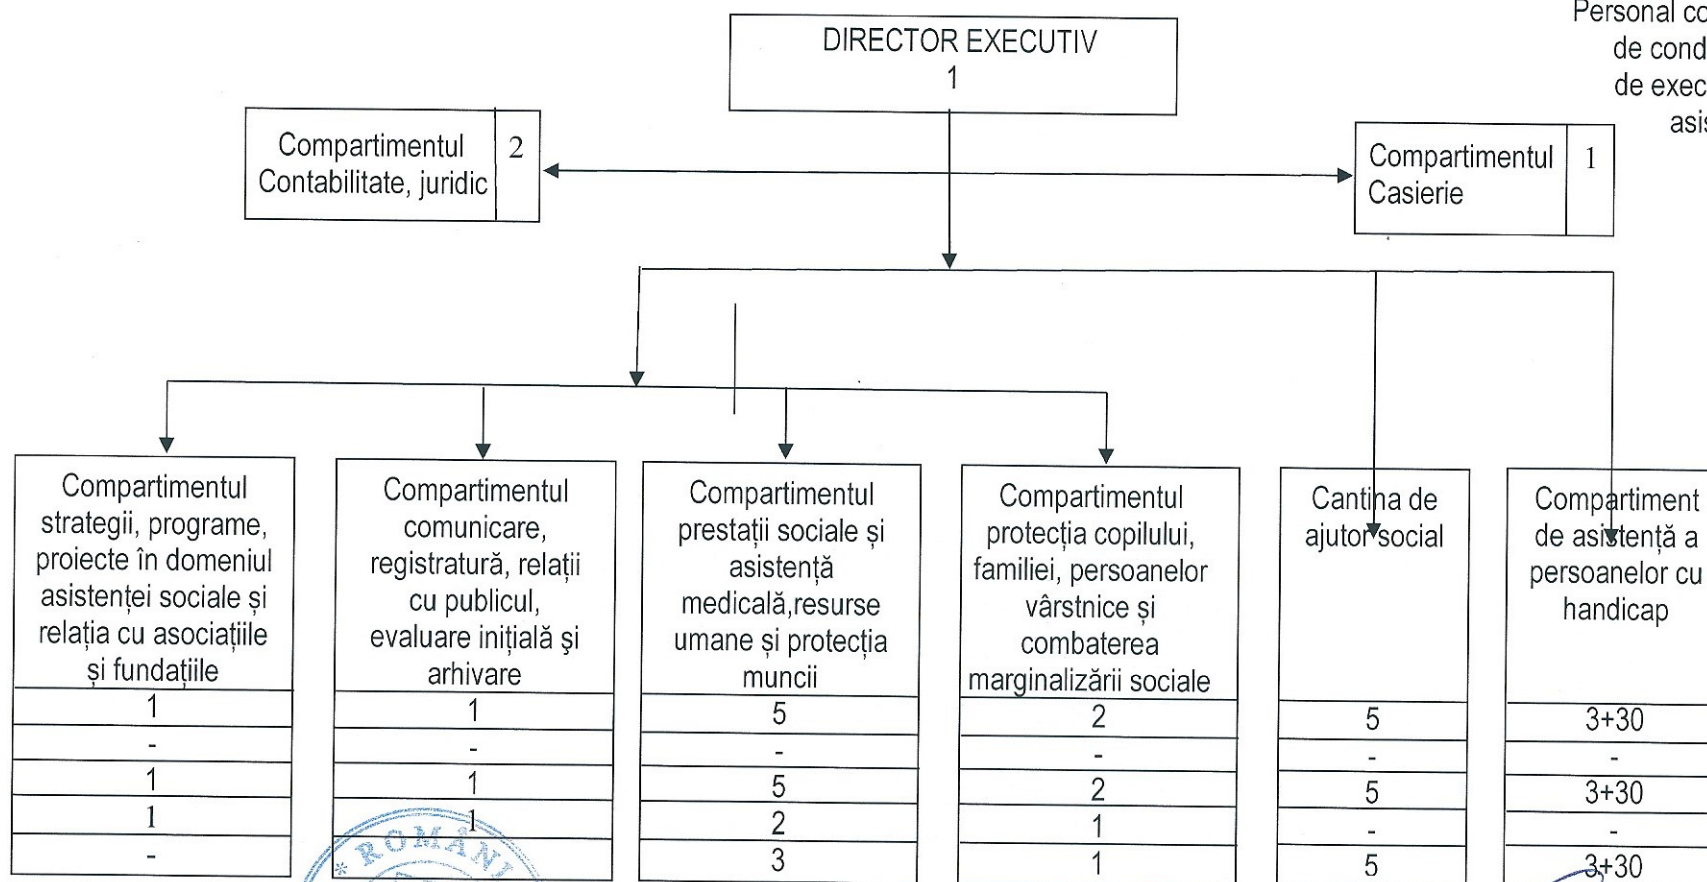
Personal co
de cond
de exec
asis

DIRECTOR EXECUTIV
1

Compartimentul Contabilitate, juridic 2

Compartimentul Casierie 1

Compartimentul strategii, programe, proiecte în domeniul asistenței sociale și relația cu asociațiile și fundațiile

| 1 |
|---|
| - |
| 1 |
| 1 |
| - |

Compartimentul comunicare, registratură, relații cu publicul, evaluare inițială şi arhivare

| 1 |
|---|
| - |
| 1 |
| 1 |
|  |

Compartimentul prestații sociale și asistență medicală,resurse umane și protecția muncii

| 5 |
|---|
| - |
| 5 |
| 2 |
| 3 |

Compartimentul protecția copilului, familiei, persoanelor vârstnice și combaterea marginalizării sociale

| 2 |
|---|
| - |
| 2 |
| 1 |
| 1 |

Cantina de ajutor social

| 5 |
|---|
| - |
| 5 |
| - |
| 5 |

Compartiment de asistență a persoanelor cu handicap

| 3+30 |
|---|
| - |
| 3+30 |
| - |
| 3+30 |

ROMÂNI